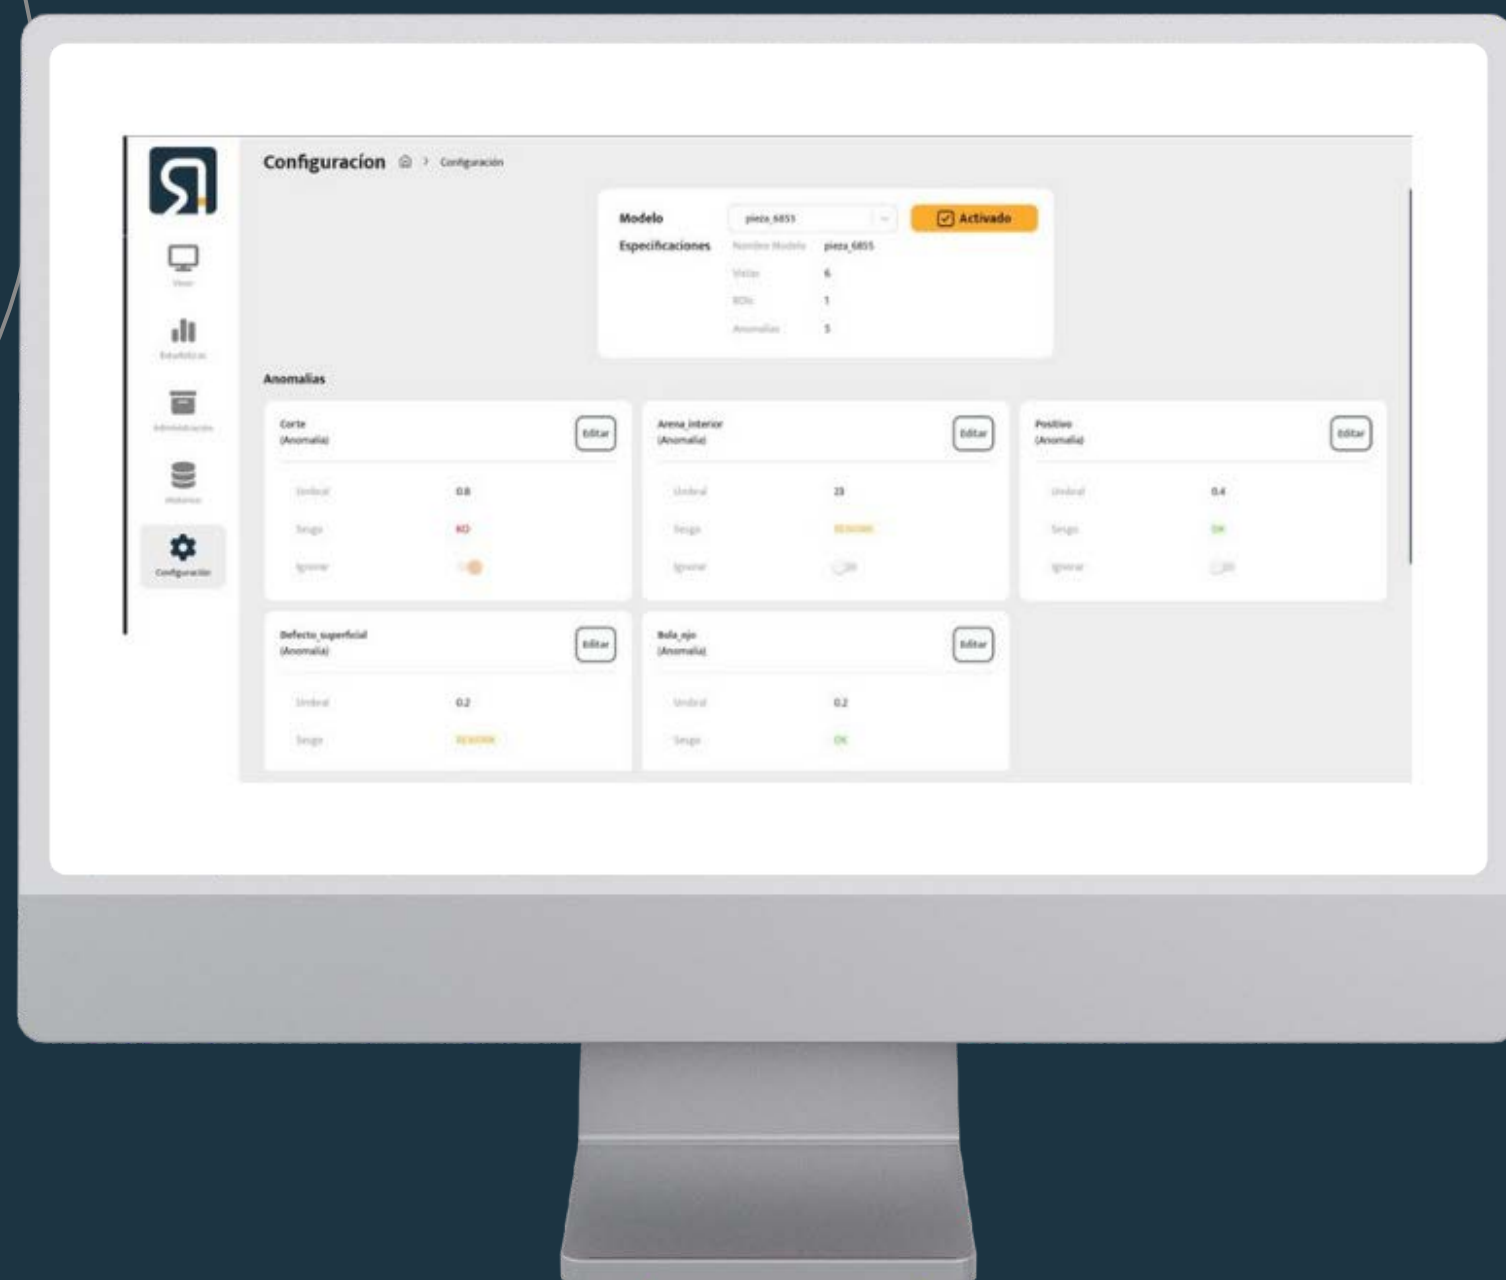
Visor

Estadísticas

Administración

Histórico

Configuración

Configuracion > Configuración

Modelo pieza_6855 Activado

Especificaciones Nombre Modelo pieza_6855

Vistas 6

ROIs 1

Anomalías 5

Anomalias

Corte (Anomalia) Editar

Umbral 0.8

Sesgo KO

Ignorar

Arena_interior (Anomalia) Editar

Umbral 23

Sesgo REWORK

Ignorar

Positivo (Anomalia) Editar

Umbral 0.4

Sesgo OK

Ignorar

Defecto_superficial (Anomalia) Editar

Umbral 0.2

Sesgo REWORK

Bola_ojo (Anomalia) Editar

Umbral 0.2

Sesgo OK